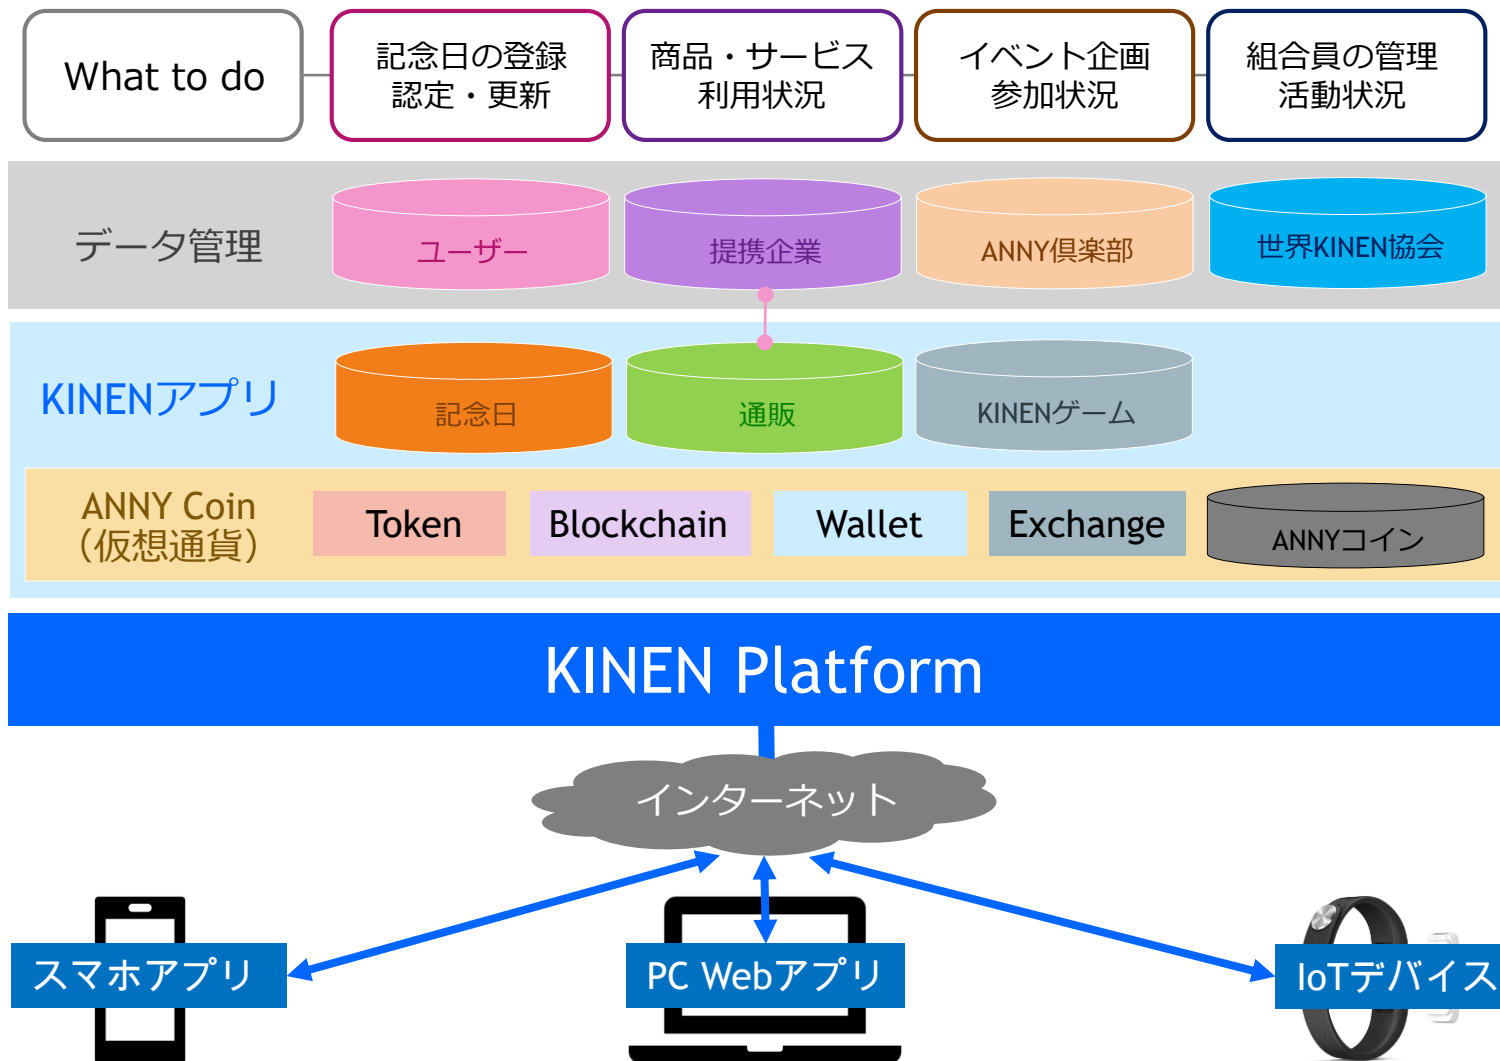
What to do

記念日の登録
認定・更新

商品・サービス
利用状況

イベント企画
参加状況

組合員の管理
活動状況

データ管理

ユーザー

提携企業

ANNY倶楽部

世界KINEN協会

KINENアプリ

記念日

通販

KINENゲーム

ANNY Coin
(仮想通貨)

Token

Blockchain

Wallet

Exchange

ANNYコイン

KINEN Platform

インターネット

スマホアプリ

PC Webアプリ

IoTデバイス